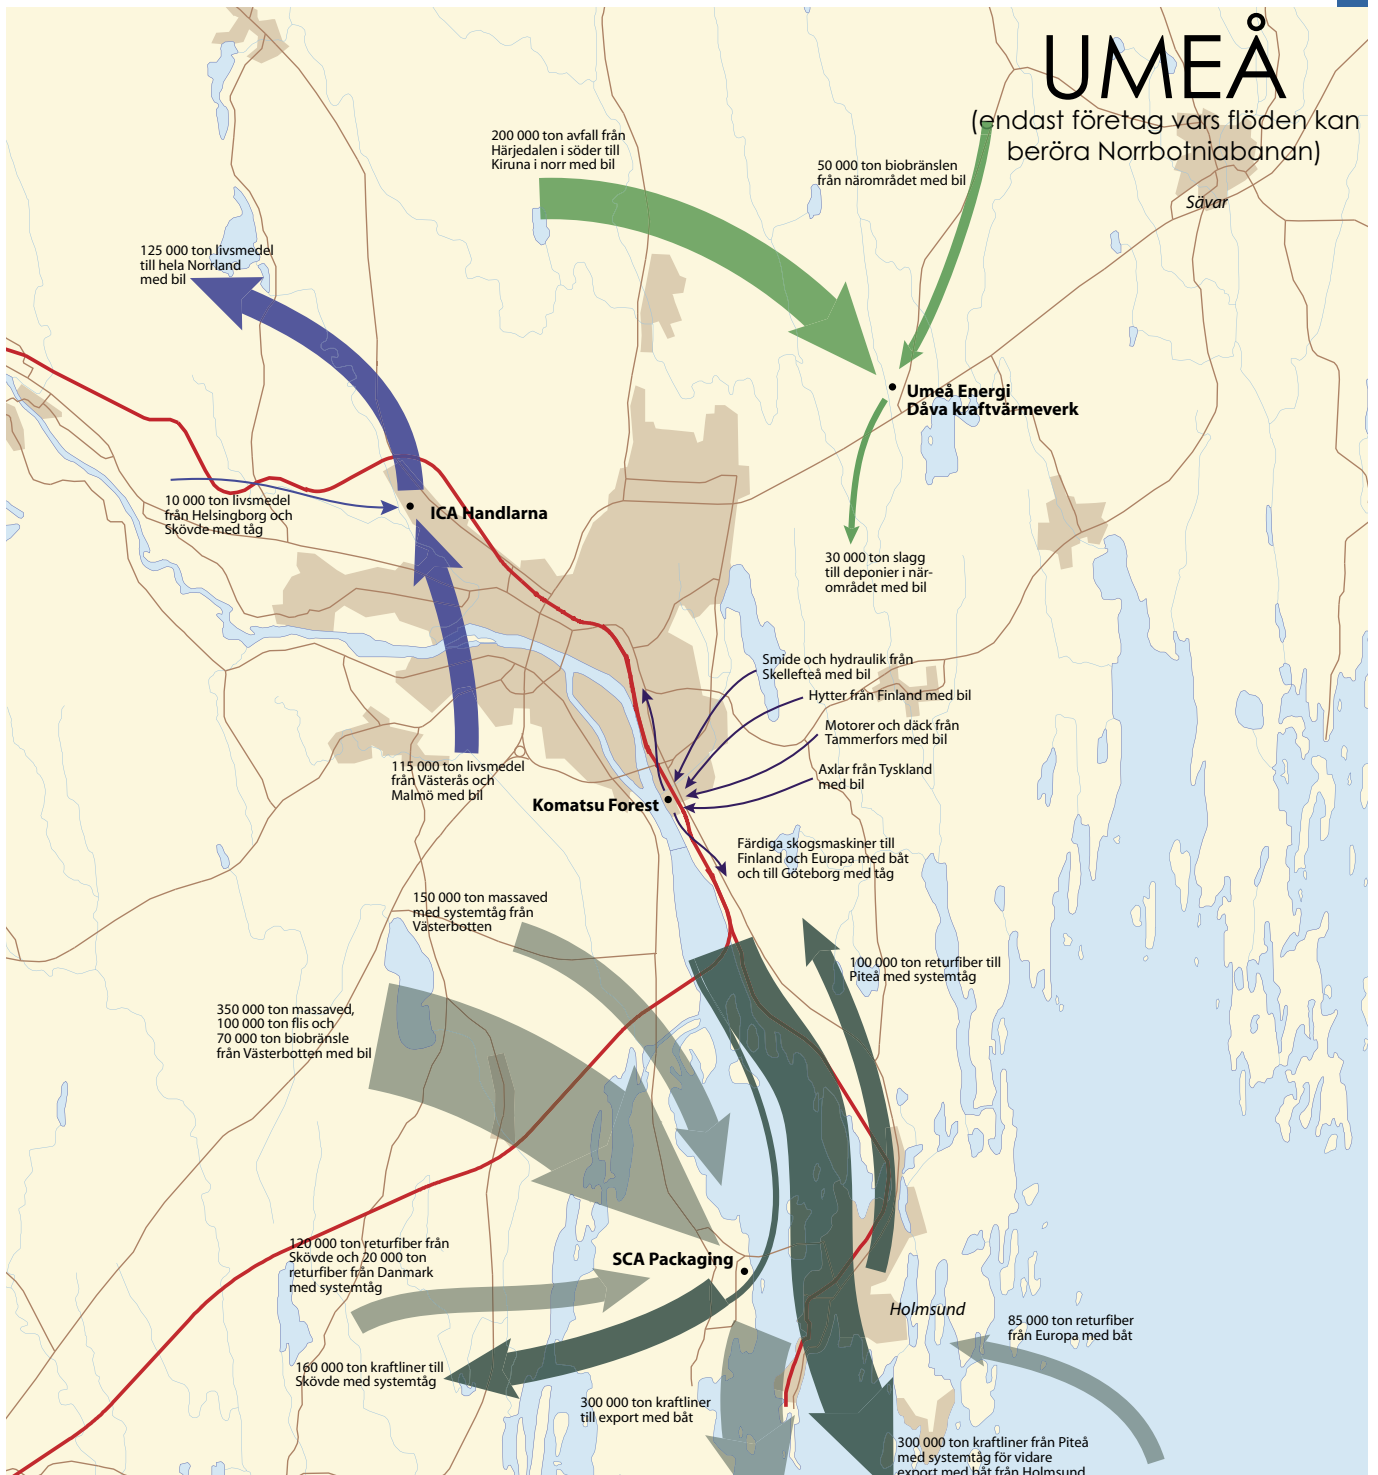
UMEÅ
(endast företag vars flöden kan beröra Norrbotniabanan)

Sävar

200 000 ton avfall från Härjedalen i söder till Kiruna i norr med bil

50 000 ton biobränslen från närområdet med bil

125 000 ton livsmedel till hela Norrland med bil

Umeå Energi
Dåva kraftvärmeverk

10 000 ton livsmedel från Helsingborg och Skövde med tåg

ICA Handlarna

30 000 ton slagg till deponier i närområdet med bil

Smide och hydraulik från Skellefteå med bil

Hytter från Finland med bil

Motorer och däck från Tammerfors med bil

Axlar från Tyskland med bil

115 000 ton livsmedel från Västerås och Malmö med bil

Komatsu Forest

Färdiga skogsmaskiner till Finland och Europa med båt och till Göteborg med tåg

150 000 ton massaved med systemtåg från Västerbotten

100 000 ton returfiber till Piteå med systemtåg

350 000 ton massaved, 100 000 ton flis och 70 000 ton biobränsle från Västerbotten med bil

120 000 ton returfiber från Skövde och 20 000 ton returfiber från Danmark med systemtåg

SCA Packaging

Holmsund

85 000 ton returfiber från Europa med båt

160 000 ton kraftliner till Skövde med systemtåg

300 000 ton kraftliner till export med båt

300 000 ton kraftliner från Piteå med systemtåg för vidare export med båt från Holmsund